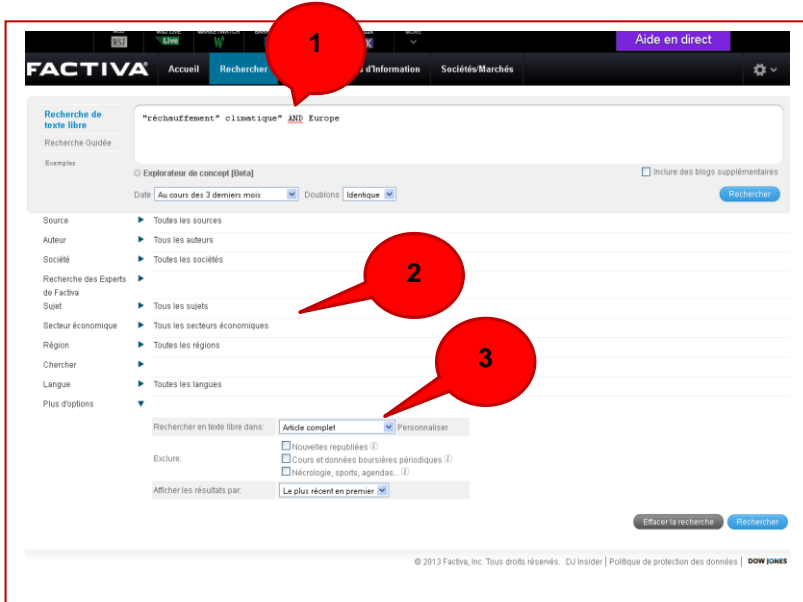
WSJ WSJ LIVE Live MARKETWATCH BARR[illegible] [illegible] MORE

Aide en direct

1

FACTIVA Accueil Rechercher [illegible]s d'Information Sociétés/Marchés

Recherche de texte libre

Recherche Guidée

Exemples

"réchauffement" climatique" AND Europe

Explorateur de concept [Beta]

Inclure des blogs supplémentaires

Date Au cours des 3 derniers mois Doublons Identique

Rechercher

Source Toutes les sources

Auteur Tous les auteurs

Société Toutes les sociétés

Recherche des Experts de Factiva

2

Sujet Tous les sujets

Secteur économique Tous les secteurs économiques

Région Toutes les régions

3

Chercher

Langue Toutes les langues

Plus d'options

Rechercher en texte libre dans: Article complet Personnaliser

Exclure: Nouvelles republiées Cours et données boursières périodiques Nécrologie, sports, agendas...

Afficher les résultats par: Le plus récent en premier

Effacer la recherche Rechercher

© 2013 Factiva, Inc. Tous droits réservés. DJ Insider | Politique de protection des données | DOW JONES